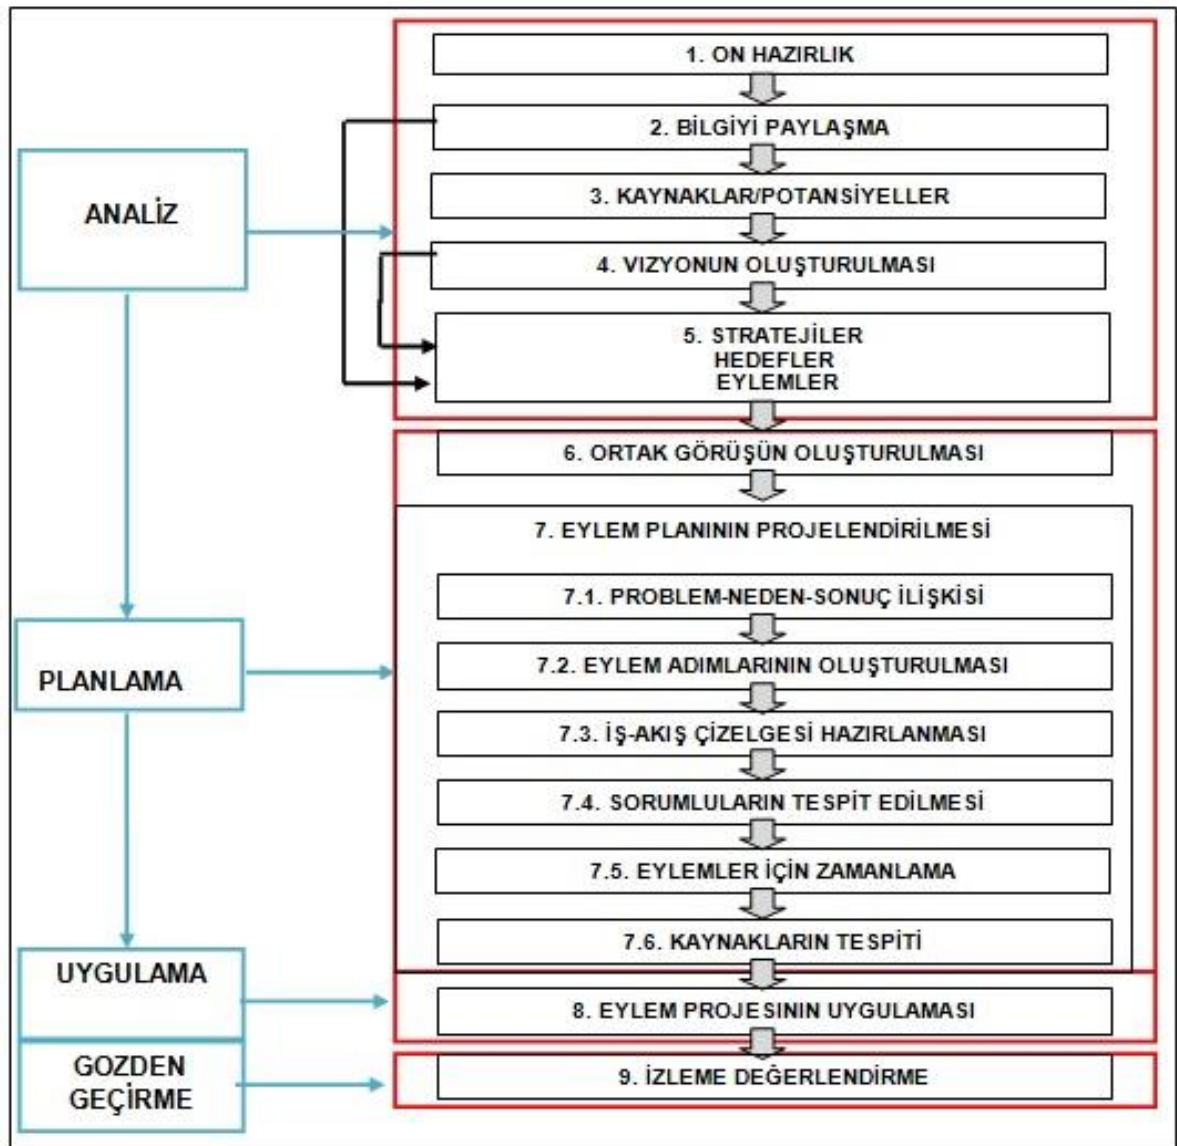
ANALİZ

PLANLAMA

UYGULAMA

GOZDEN GEÇİRME

1. ON HAZIRLIK

2. BİLGİYİ PAYLAŞMA

3. KAYNAKLAR/POTANSİYELLER

4. VIZYONUN OLUŞTURULMASI

5. STRATEJİLER
HEDEFLER
EYLEMLER

6. ORTAK GÖRÜŞÜN OLUŞTURULMASI

7. EYLEM PLANININ PROJELENDİRİLMESİ

7.1. PROBLEM-NEDEN-SONUÇ İLİŞKİSİ

7.2. EYLEM ADIMLARININ OLUŞTURULMASI

7.3. İŞ-AKIŞ ÇİZELGESİ HAZIRLANMASI

7.4. SORUMLULARIN TESPİT EDİLMESİ

7.5. EYLEMLER İÇİN ZAMANLAMA

7.6. KAYNAKLARIN TESPİTİ

8. EYLEM PROJESİNİN UYGULAMASI

9. İZLEME DEĞERLENDİRME